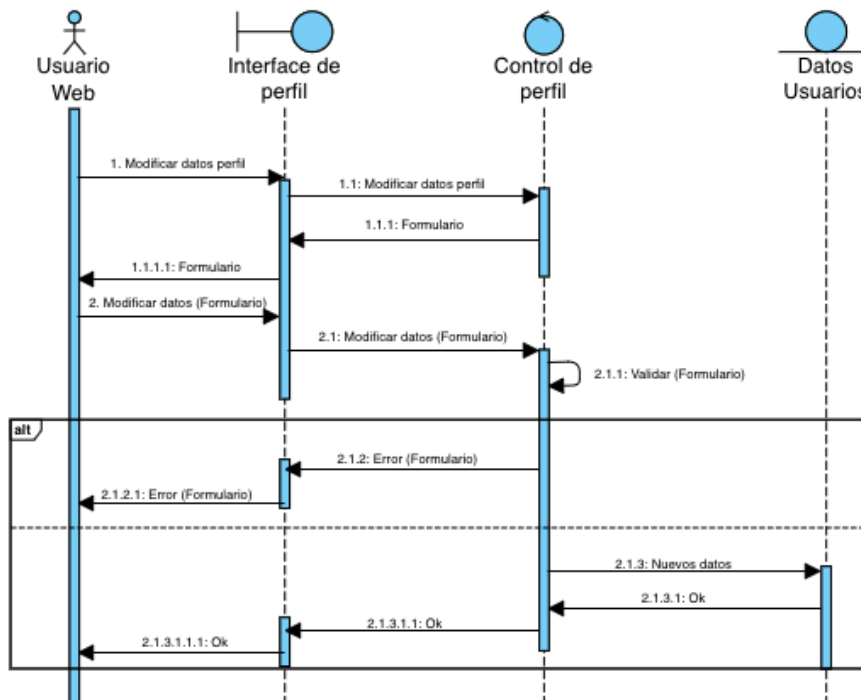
Usuario Web

Interface de perfil

Control de perfil

Datos Usuarios

1. Modificar datos perfil

1.1: Modificar datos perfil

1.1.1: Formulario

1.1.1.1: Formulario

2. Modificar datos (Formulario)

2.1: Modificar datos (Formulario)

2.1.1: Validar (Formulario)

alt

2.1.2: Error (Formulario)

2.1.2.1: Error (Formulario)

2.1.3: Nuevos datos

2.1.3.1: Ok

2.1.3.1.1: Ok

2.1.3.1.1.1: Ok